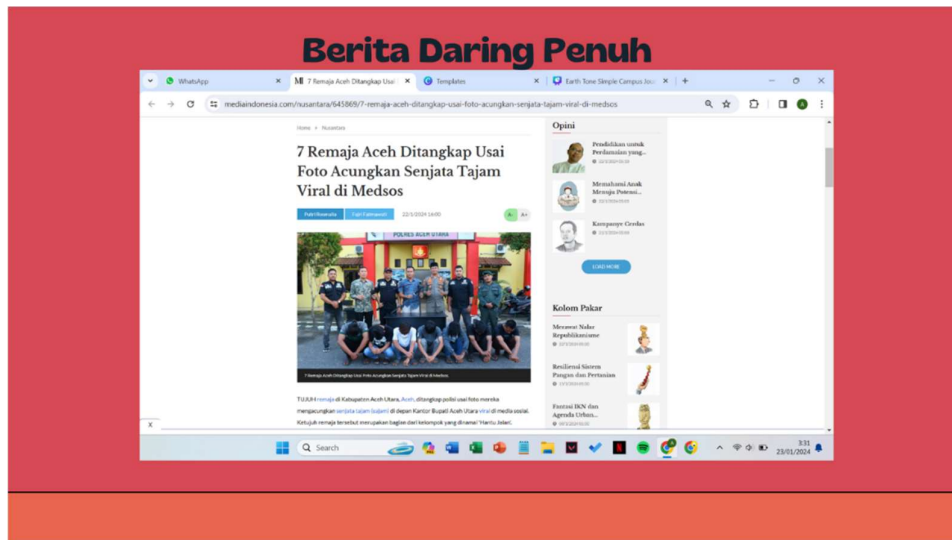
Berita Daring Penuh

WhatsApp
MI 7 Remaja Aceh Ditangkap Usai
Templates
Earth Tone Simple Campus Jou

mediaindonesia.com/nusantara/645869/7-remaja-aceh-ditangkap-usai-foto-acungkan-senjata-tajam-viral-di-medsos

Home > Nusantara

7 Remaja Aceh Ditangkap Usai Foto Acungkan Senjata Tajam Viral di Medsos

Puji Rusmulia | Fajri Fatmawati | 22/1/2024 16:00

A- A+

POLRES ACEH UTARA

7 Remaja Aceh Ditangkap Usai Foto Acungkan Senjata Tajam Viral di Medsos.

TUJUH remaja di Kabupaten Aceh Utara, Aceh, ditangkap polisi usai foto mereka mengacungkan senjata tajam (sajam) di depan Kantor Bupati Aceh Utara viral di media sosial. Ketujuh remaja tersebut merupakan bagian dari kelompok yang dinamai 'Hantu Jalan'.

Opini

Pendidikan untuk Perdamaian yang...

Memahami Anak Menuju Potensi...

Kampanye Cerdas

LOAD MORE

Kolom Pakar

Merawat Nalar Republikanisme

Resiliensi Sistem Pangan dan Pertanian

Fantasi IKN dan Agenda Urban...

Search

3:31
23/01/2024